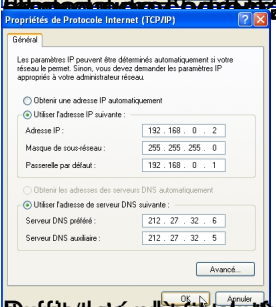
Propriétés de Protocole Internet (TCP/IP)

Général

Les paramètres IP peuvent être déterminés automatiquement si votre réseau le permet. Sinon, vous devez demander les paramètres IP appropriés à votre administrateur réseau.

Obtenir une adresse IP automatiquement

Utiliser l'adresse IP suivante :

| | |
|---|---|
| Adresse IP : | 192 . 168 . 0 . 2 |
| Masque de sous-réseau : | 255 . 255 . 255 . 0 |
| Passerelle par défaut : | 192 . 168 . 0 . 1 |

Obtenir les adresses des serveurs DNS automatiquement

Utiliser l'adresse de serveur DNS suivante :

| | |
|---|---|
| Serveur DNS préféré : | 212 . 27 . 32 . 6 |
| Serveur DNS auxiliaire : | 212 . 27 . 32 . 5 |

Avancé...

OK

Annuler